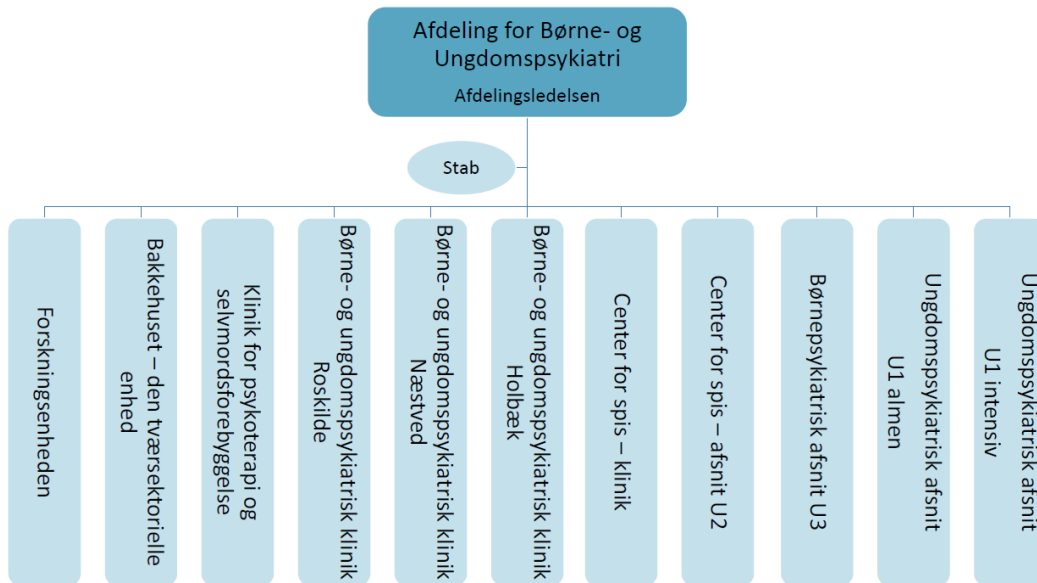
Afdeling for Børne- og Ungdomspsykiatri
Afdelingsledelsen

Stab

Forskningsenheden

Bakkehuset – den tværsektorielle enhed

Klinik for psykoterapi og selvmordsforebyggelse

Børne- og ungdomspsykiatrisk klinik Roskilde

Børne- og ungdomspsykiatrisk klinik Næstved

Børne- og ungdomspsykiatrisk klinik Holbæk

Center for spis – klinik

Center for spis – afsnit U2

Børnepsykiatrisk afsnit U3

Ungdomspsykiatrisk afsnit U1 almen

Ungdomspsykiatrisk afsnit U1 intensiv